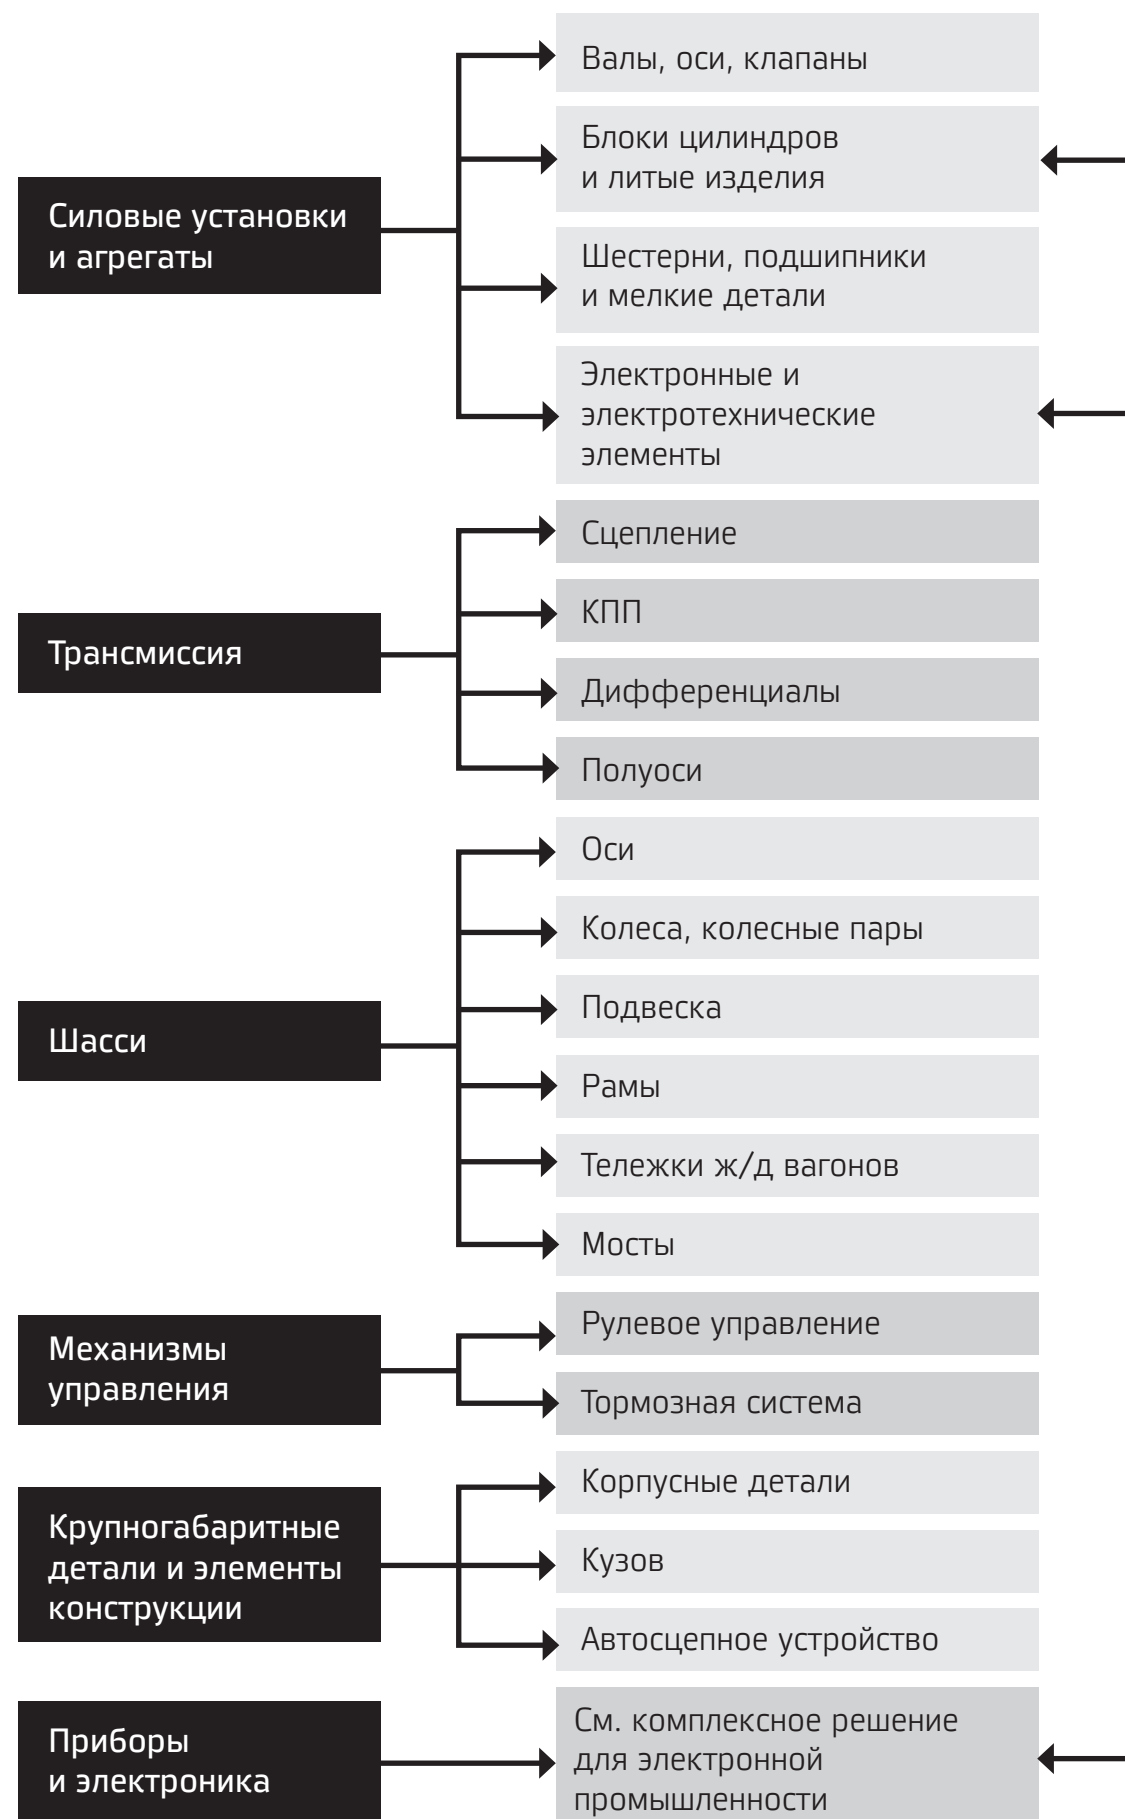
Силовые установки и агрегаты

Валы, оси, клапаны

Блоки цилиндров и литые изделия

Шестерни, подшипники и мелкие детали

Электронные и электротехнические элементы

Трансмиссия

Сцепление

КПП

Дифференциалы

Полуоси

Шасси

Оси

Колеса, колесные пары

Подвеска

Рамы

Тележки ж/д вагонов

Мосты

Механизмы управления

Рулевое управление

Тормозная система

Крупногабаритные детали и элементы конструкции

Корпусные детали

Кузов

Автосцепное устройство

Приборы и электроника

См. комплексное решение для электронной промышленности